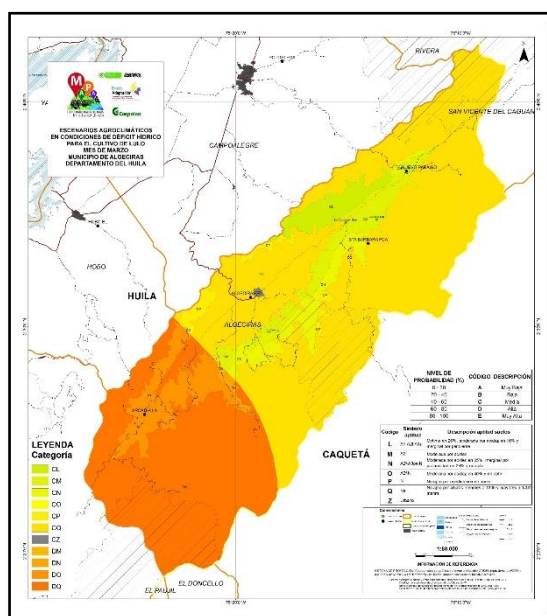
ESCENARIOS AGROCLIMÁTICOS
EN CONDICIONES DE DÉFICIT HÍDRICO
PARA EL CULTIVO DE LULO
MES DE MARZO
MUNICIPIO DE ALGECIRAS
DEPARTAMENTO DEL HUILA

RIVERA

SAN VICENTE DEL CAGUÁN

CAMPOALEGRE

HOBO

HUILA

ALGECIRAS

CAQUETÁ

EL DONCELLO

EL PAUJIL

| NIVEL DE PROBABILIDAD (%) | CÓDIGO | DESCRIPCIÓN |
|---|---|---|
| 0 - 20 | A | Muy Baja |
| 20 - 40 | B | Baja |
| 40 - 60 | C | Media |
| 60 - 80 | D | Alta |
| 80 - 100 | E | Muy Alta |

| Código | Símbolo aptitud | Descripción aptitud suelos |
|---|---|---|
| L | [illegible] | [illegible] |
| M | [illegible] | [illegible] |
| N | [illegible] | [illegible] |
| O | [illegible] | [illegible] |
| P | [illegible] | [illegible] |
| Q | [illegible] | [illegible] |
| Z | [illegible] | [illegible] |

1:50.000

LEYENDA
Categoría
CL
CM
CN
CO
CP
CQ
CZ
DM
DN
DO
DQ